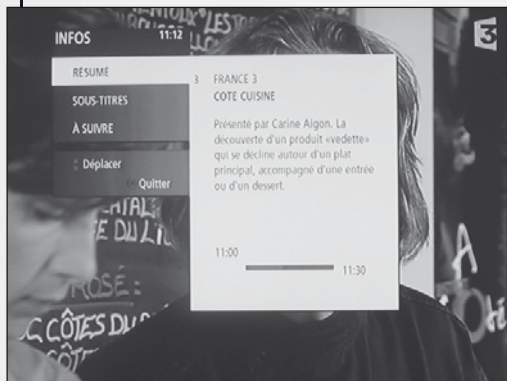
INFOS 11:12

RÉSUMÉ

SOUS-TITRES

À SUIVRE

: Déplacer

Quitter

3 FRANCE 3

COTE CUISINE

Présenté par Carine Aigon. La découverte d'un produit «vedette» qui se décline autour d'un plat principal, accompagné d'une entrée ou d'un dessert.

11:00

11:30

3

ROSÉ

CÔTES DU

A